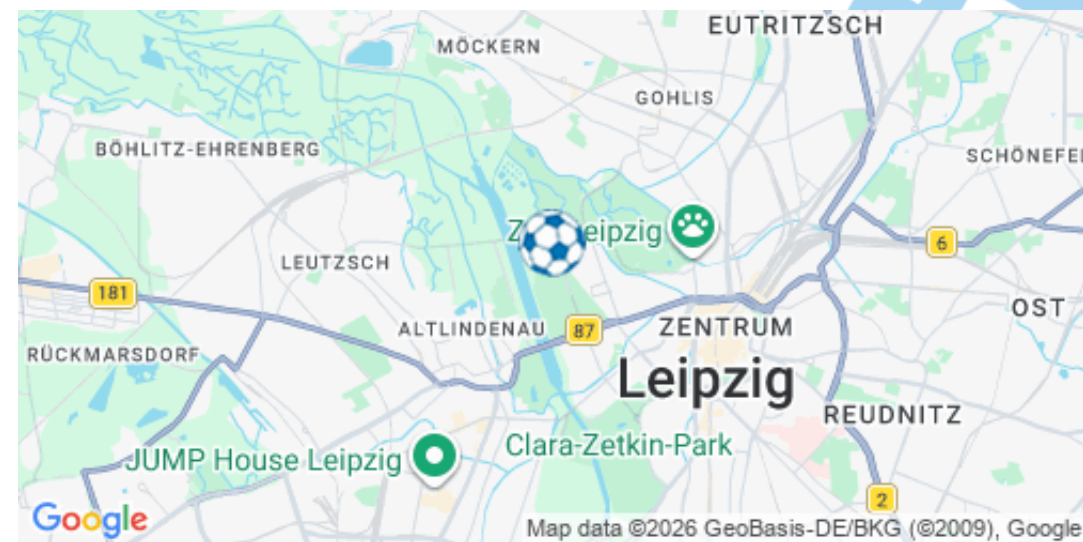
EUTRITZSCH
MÖCKERN
GOHLIS
BÖHLITZ-EHRENBERG
SCHÖNEFE
Z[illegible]eipzig
6
LEUTZSCH
181
OST
ALTLINDENAU
87
ZENTRUM
RÜCKMARSDORF
Leipzig
REUDNITZ
JUMP House Leipzig
Clara-Zetkin-Park
2
Google
Map data ©2026 GeoBasis-DE/BKG (©2009), Google